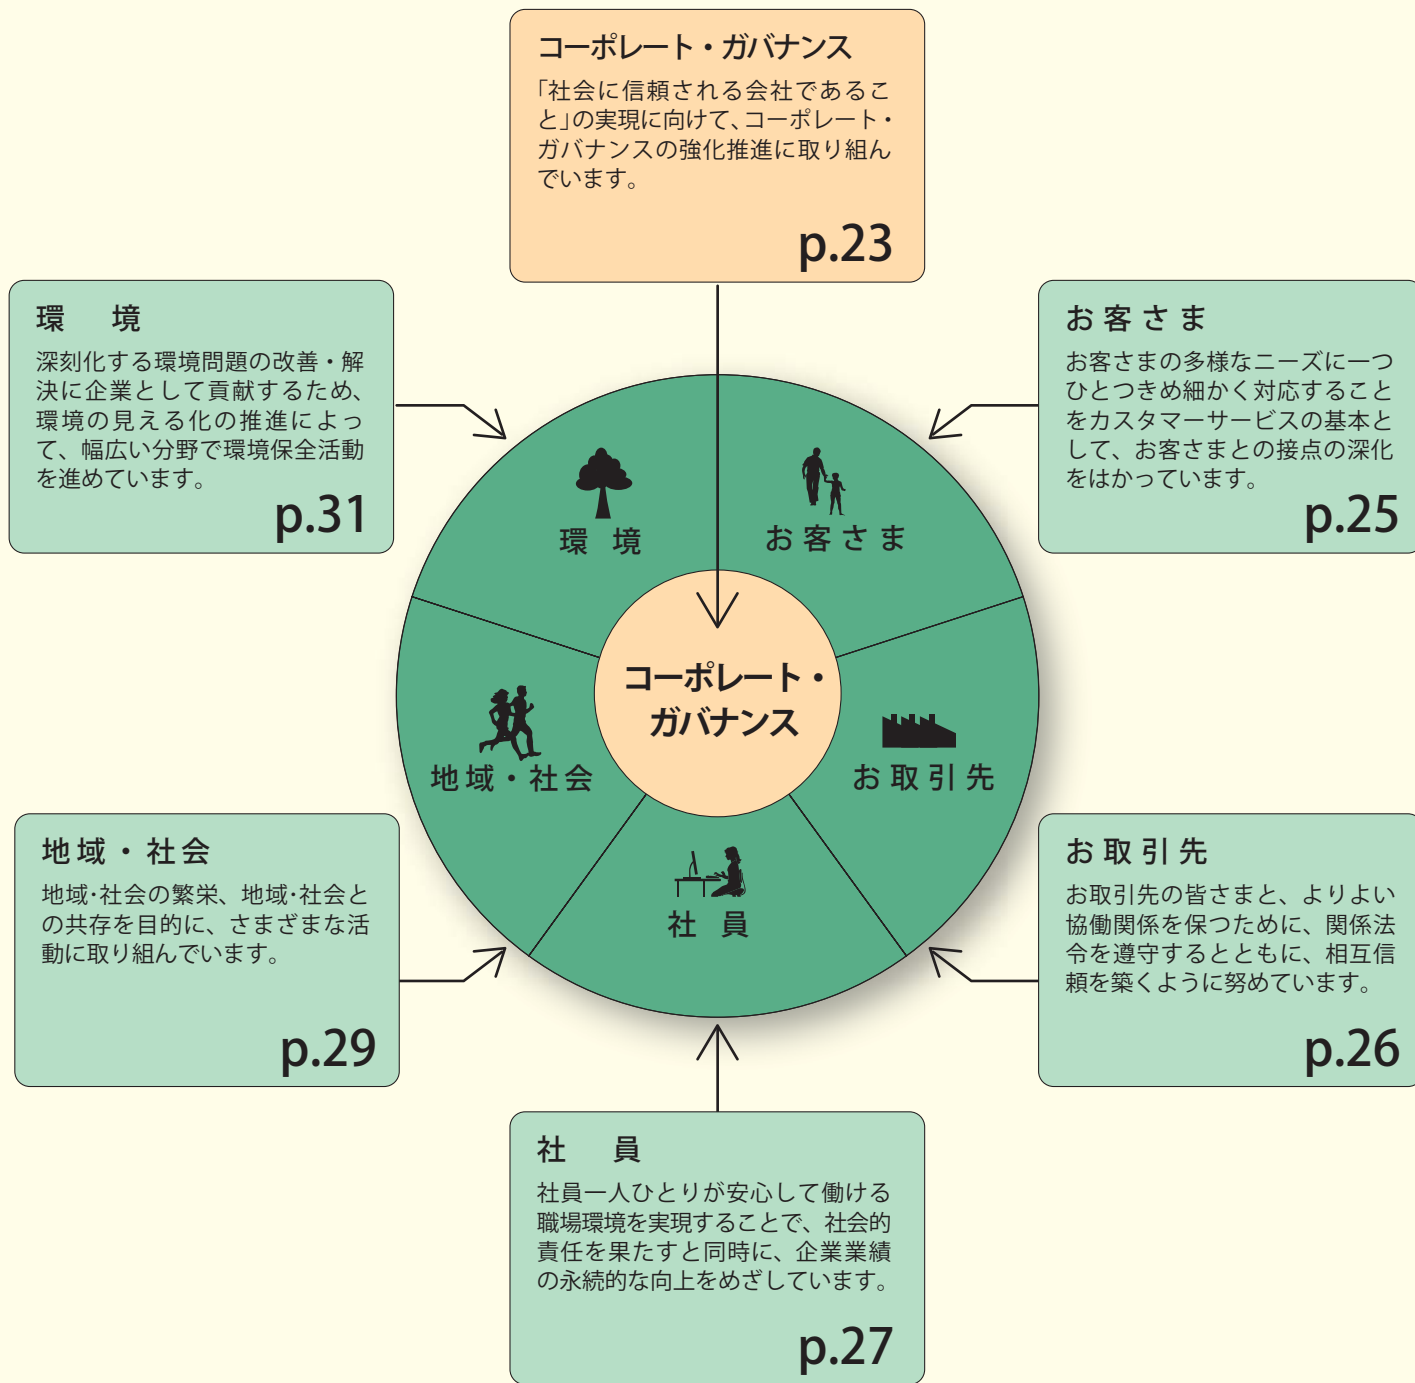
コーポレート・ガバナンス
「社会に信頼される会社であること」の実現に向けて、コーポレート・ガバナンスの強化推進に取り組んでいます。
p.23

環　境
深刻化する環境問題の改善・解決に企業として貢献するため、環境の見える化の推進によって、幅広い分野で環境保全活動を進めています。
p.31

お客さま
お客さまの多様なニーズに一つひとつきめ細かく対応することをカスタマーサービスの基本として、お客さまとの接点の深化をはかっています。
p.25

環　境

お客さま

コーポレート・ガバナンス

地域・社会

お取引先

社　員

地域・社会
地域･社会の繁栄、地域･社会との共存を目的に、さまざまな活動に取り組んでいます。
p.29

お取引先
お取引先の皆さまと、よりよい協働関係を保つために、関係法令を遵守するとともに、相互信頼を築くように努めています。
p.26

社　員
社員一人ひとりが安心して働ける職場環境を実現することで、社会的責任を果たすと同時に、企業業績の永続的な向上をめざしています。
p.27